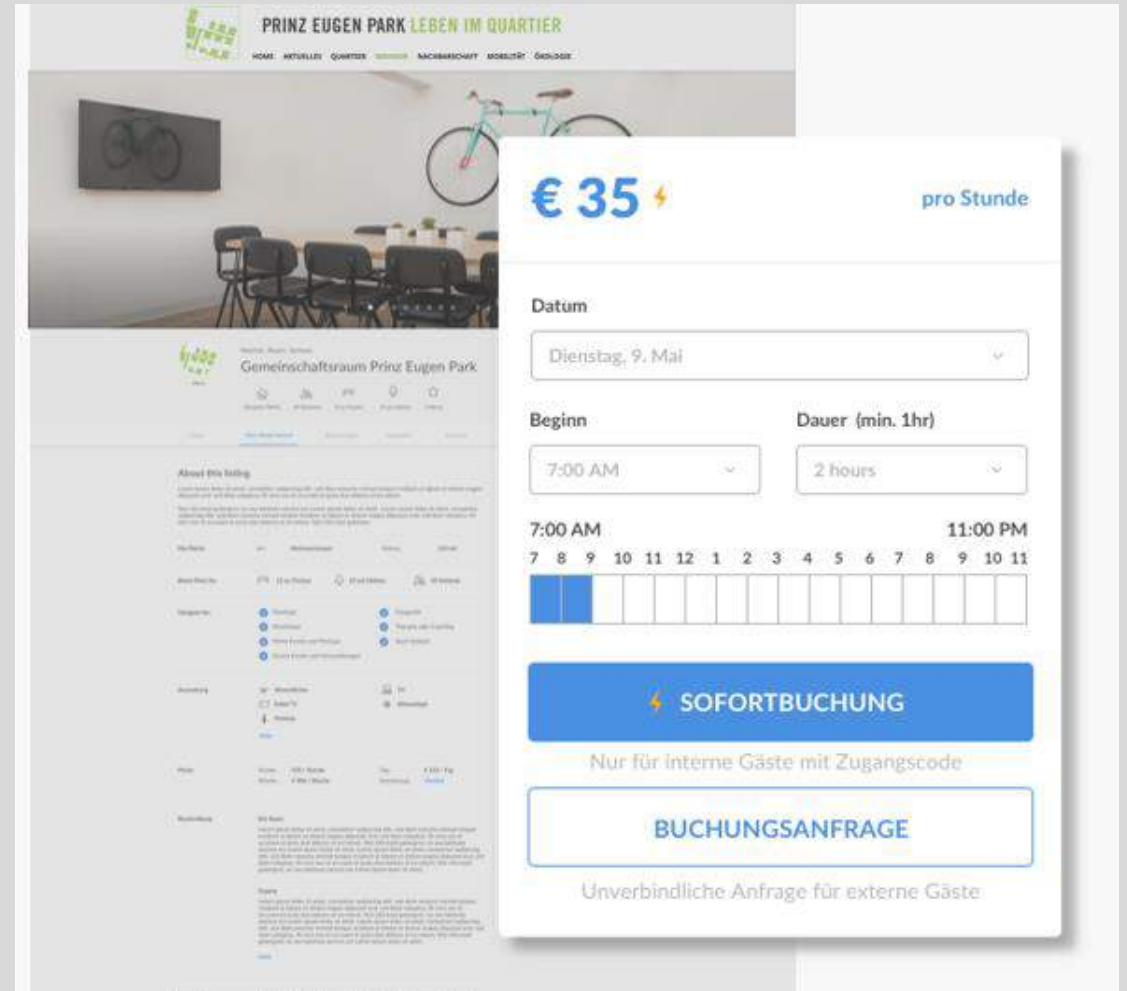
PRINZ EUGEN PARK LEBEN IM QUARTIER

HOME AKTUELLES QUARTIER WOHNEN NACHBARSCHAFT MOBILITÄT ÖKOLOGIE

Gemeinschaftsraum Prinz Eugen Park

About this listing

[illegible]

€ 35

pro Stunde

Datum

Dienstag, 9. Mai

Beginn

7:00 AM

Dauer (min. 1hr)

2 hours

7:00 AM

11:00 PM

7 8 9 10 11 12 1 2 3 4 5 6 7 8 9 10 11

SOFORTBUCHUNG

Nur für interne Gäste mit Zugangscode

BUCHUNGSANFRAGE

Unverbindliche Anfrage für externe Gäste